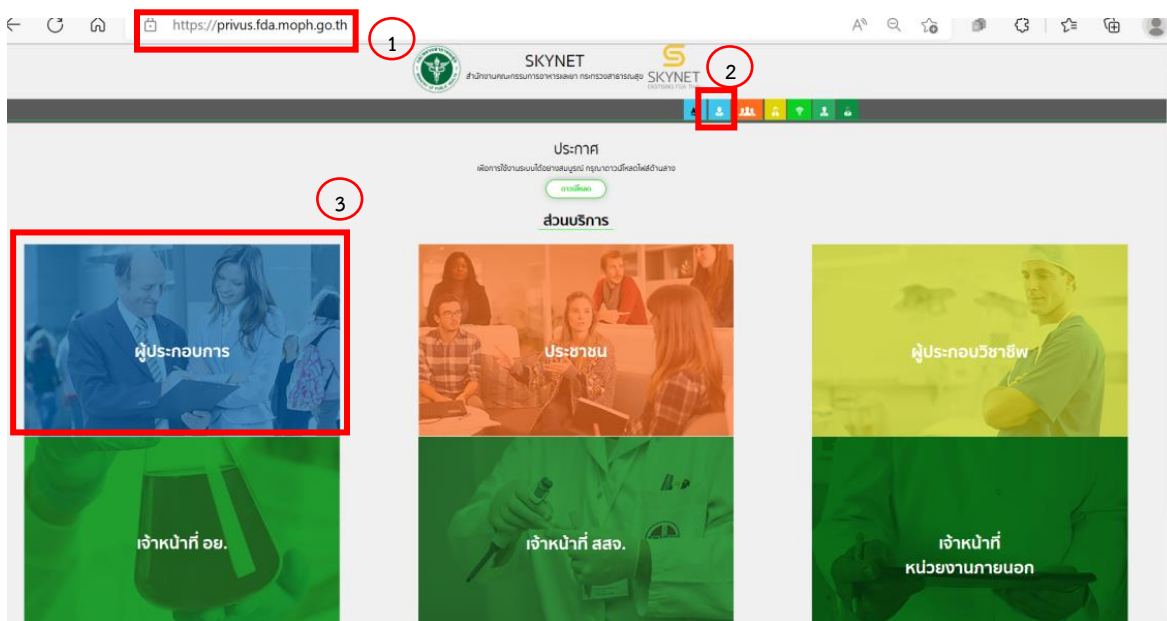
https://privus.fda.moph.go.th

1

SKYNET

สำนักงานคณะกรรมการอาหารและยา กระทรวงสาธารณสุข

SKYNET

2

ประกาศ

เพื่อการใช้งานระบบได้อย่างสมบูรณ์ กรุณาดาวน์โหลดไฟล์ด้านล่าง

ดาวน์โหลด

3

ส่วนบริการ

ผู้ประกอบการ

ประชาชน

ผู้ประกอบวิชาชีพ

เจ้าหน้าที่ อย.

เจ้าหน้าที่ สสจ.

เจ้าหน้าที่ หน่วยงานภายนอก